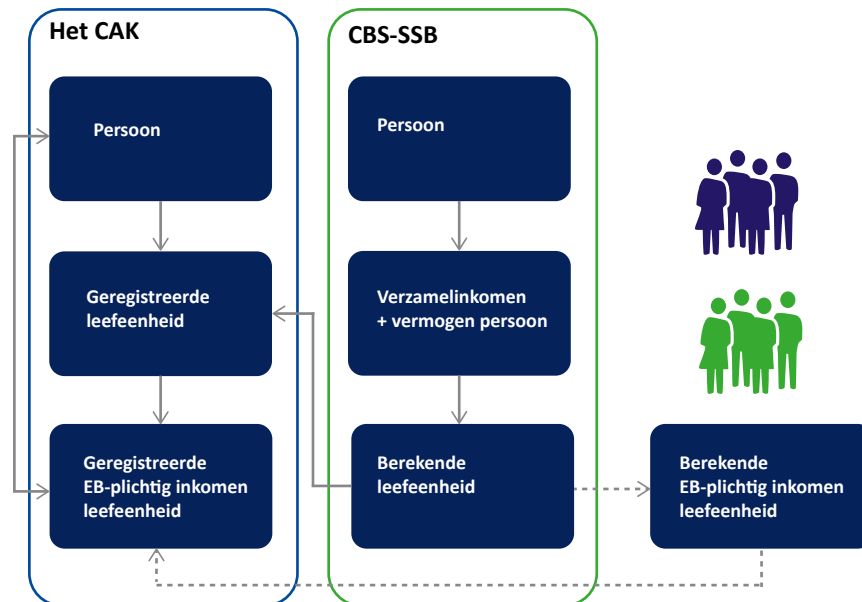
Het CAK

Persoon

Geregistreerde leefeenheid

Geregistreerde EB-plichtig inkomen leefeenheid

CBS-SSB

Persoon

Verzamelinkomen + vermogen persoon

Berekende leefeenheid

Berekende EB-plichtig inkomen leefeenheid